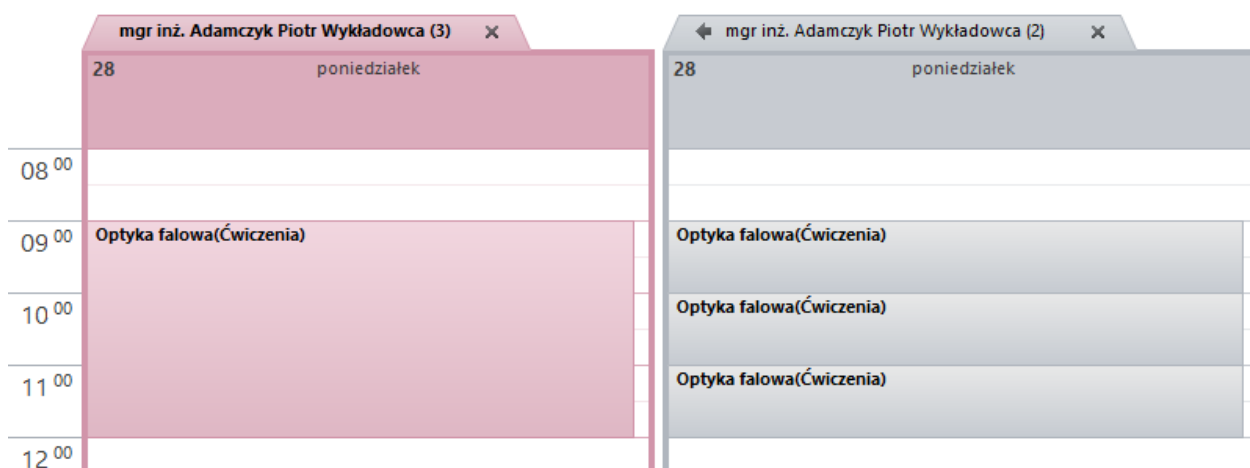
mgr inż. Adamczyk Piotr Wykładowca (3) ×

28 poniedziałek

08 00
09 00
Optyka falowa(Ćwiczenia)
10 00
11 00
12 00

mgr inż. Adamczyk Piotr Wykładowca (2) ×

28 poniedziałek

Optyka falowa(Ćwiczenia)

Optyka falowa(Ćwiczenia)

Optyka falowa(Ćwiczenia)